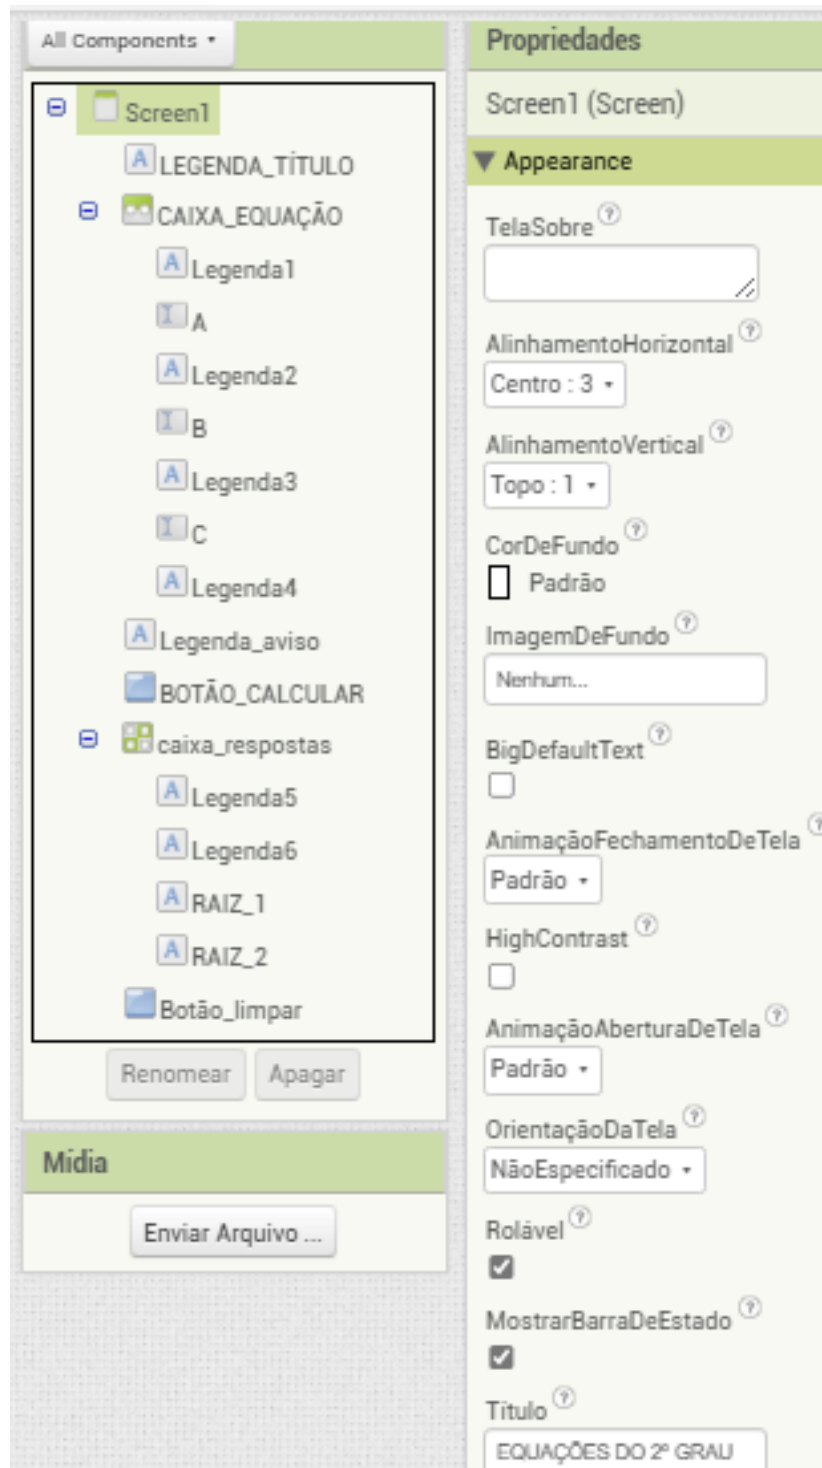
All Components ▾

Screen1
LEGENDA_TÍTULO
CAIXA_EQUAÇÃO
Legenda1
A
Legenda2
B
Legenda3
C
Legenda4
Legenda_aviso
BOTÃO_CALCULAR
caixa_respostas
Legenda5
Legenda6
RAIZ_1
RAIZ_2
Botão_limpar

Renomear
Apagar

Mídia

Enviar Arquivo ...

Propriedades

Screen1 (Screen)

Appearance

TelaSobre ?

AlinhamentoHorizontal ?
Centro : 3 ▾

AlinhamentoVertical ?
Topo : 1 ▾

CorDeFundo ?
Padrão

ImagemDeFundo ?
Nenhum...

BigDefaultText ?

AnimaçãoFechamentoDeTela ?
Padrão ▾

HighContrast ?

AnimaçãoAberturaDeTela ?
Padrão ▾

OrientaçãoDaTela ?
NãoEspecificado ▾

Rolável ?

MostrarBarraDeEstado ?

Título ?
EQUAÇÕES DO 2º GRAU